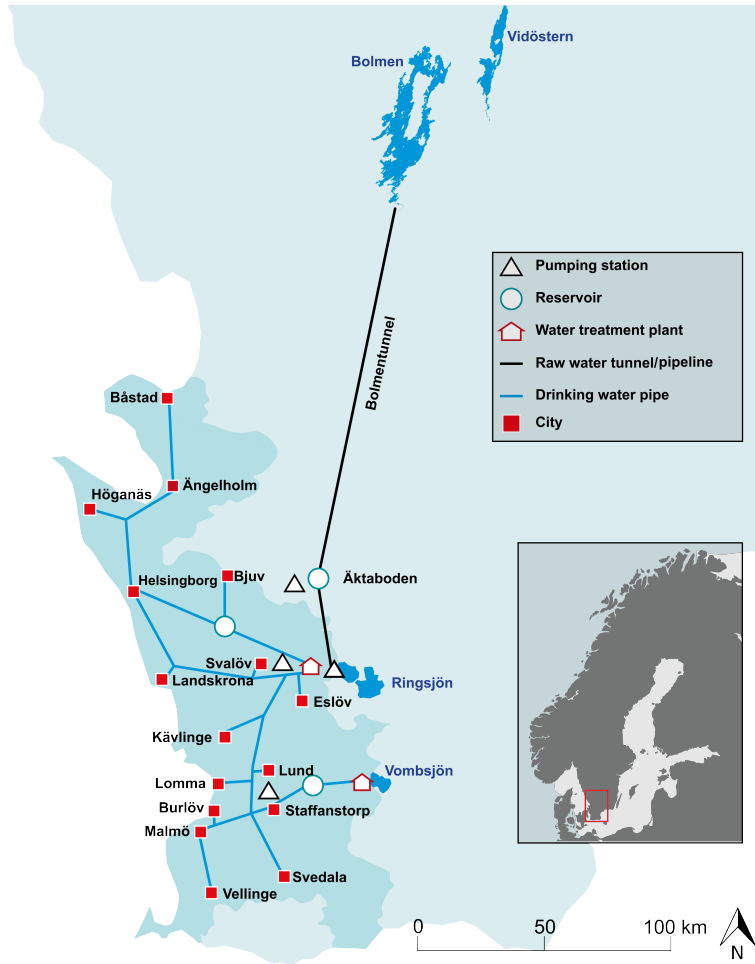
Vidöstern
Bolmen
Bolmentunnel
Pumping station
Reservoir
Water treatment plant
Raw water tunnel/pipeline
Drinking water pipe
City
Båstad
Ängelholm
Höganäs
Helsingborg
Bjuv
Äktaboden
Svalöv
Landskrona
Eslöv
Ringsjön
Kävlinge
Lomma
Lund
Vombsjön
Burlöv
Staffanstorp
Malmö
Svedala
Vellinge
0
50
100 km
N